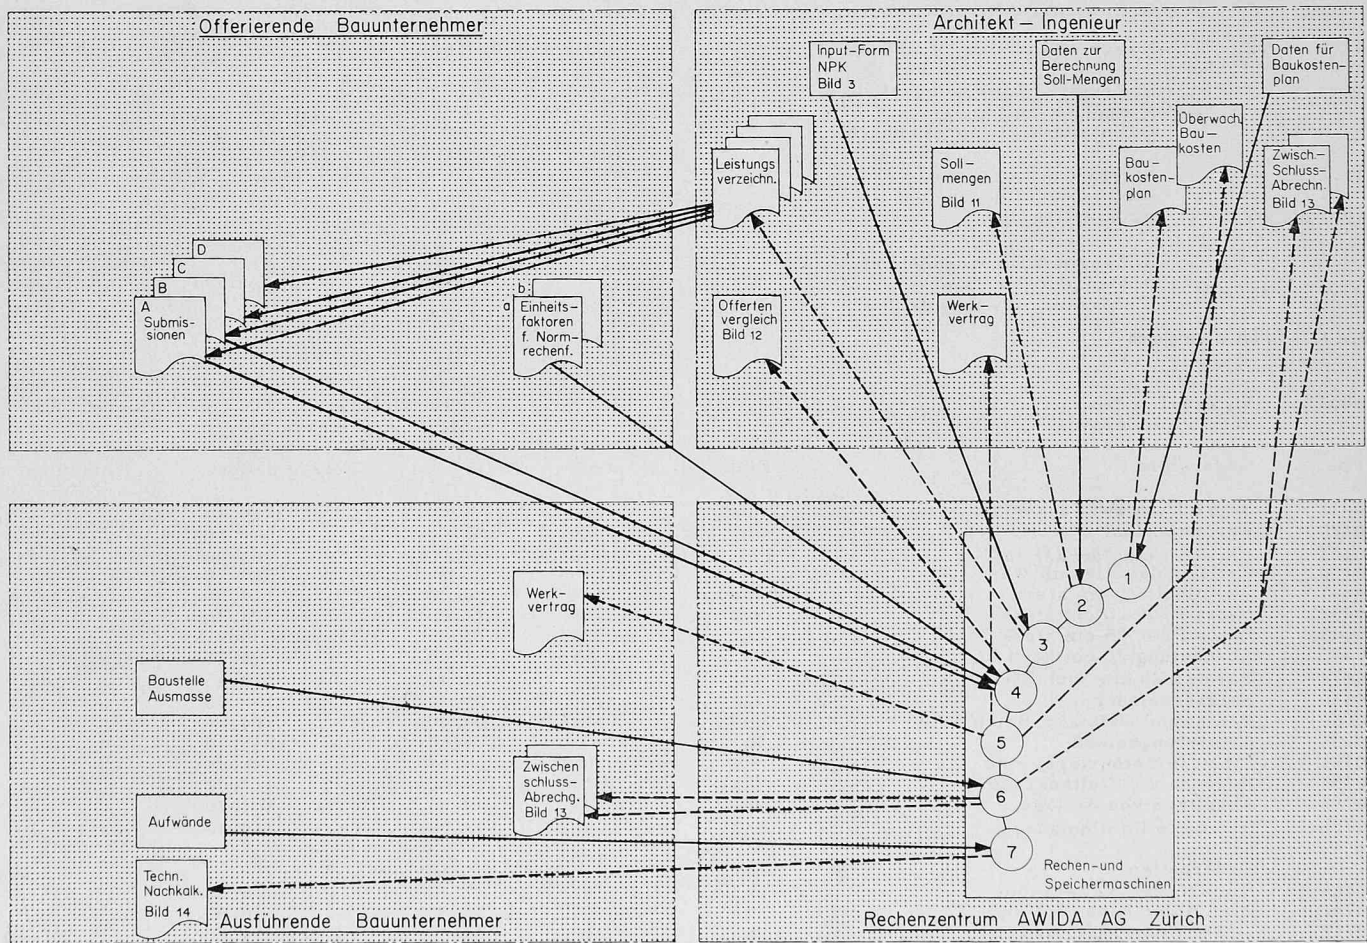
Offerierende Bauunternehmer

Architekt – Ingenieur

Input-Form NPK Bild 3

Daten zur Berechnung Soll-Mengen

Daten für Baukostenplan

Leistungsverzeichn.

Überwach. Baukosten

Soll-mengen Bild 11

Baukostenplan

Zwisch.-Schluss-Abrechn. Bild 13

D
C
B
A Submissionen

b
a Einheitsfaktoren f. Normrechenf.

Offerten vergleich Bild 12

Werkvertrag

1
2
3
4
5
6
7

Werkvertrag

Baustelle Ausmasse

Zwischen schluss-Abrechg. Bild 13

Aufwände

Techn. Nachkalk. Bild 14

Rechen-und Speichermaschinen

Ausführende Bauunternehmer

Rechenzentrum AWIDA AG Zürich